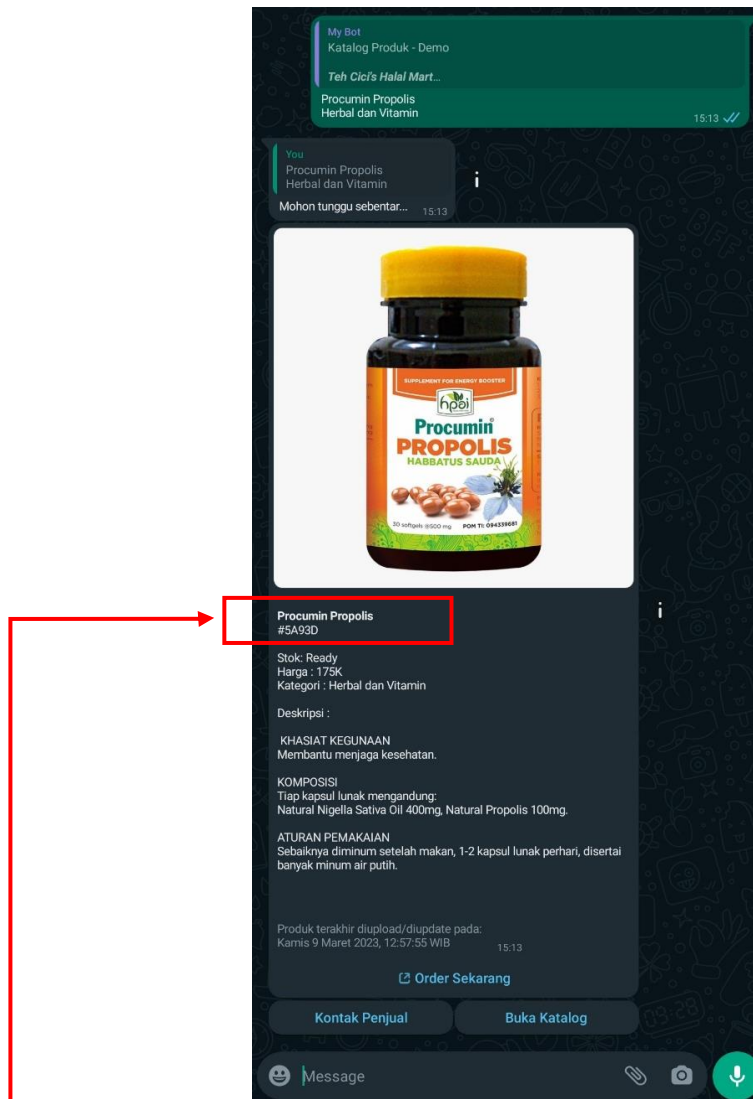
My Bot
Katalog Produk - Demo

Teh Cici's Halal Mart...

Procumin Propolis
Herbal dan Vitamin
15:13

You
Procumin Propolis
Herbal dan Vitamin

Mohon tunggu sebentar... 15:13

SUPPLEMENT FOR ENERGY BOOSTER
hpai
Procumin
PROPOLIS
HABBATUS SAUDA
30 softgels @500 mg POM TI: 094339681

Procumin Propolis
#5A93D

Stok: Ready
Harga : 175K
Kategori : Herbal dan Vitamin

Deskripsi :

KHASIAT KEGUNAAN
Membantu menjaga kesehatan.

KOMPOSISI
Tiap kapsul lunak mengandung:
Natural Nigella Sativa Oil 400mg, Natural Propolis 100mg.

ATURAN PEMAKAIAN
Sebaiknya diminum setelah makan, 1-2 kapsul lunak perhari, disertai banyak minum air putih.

Produk terakhir diupload/diupdate pada:
Kamis 9 Maret 2023, 12:57:55 WIB 15:13

Order Sekarang

Kontak Penjual
Buka Katalog

Message